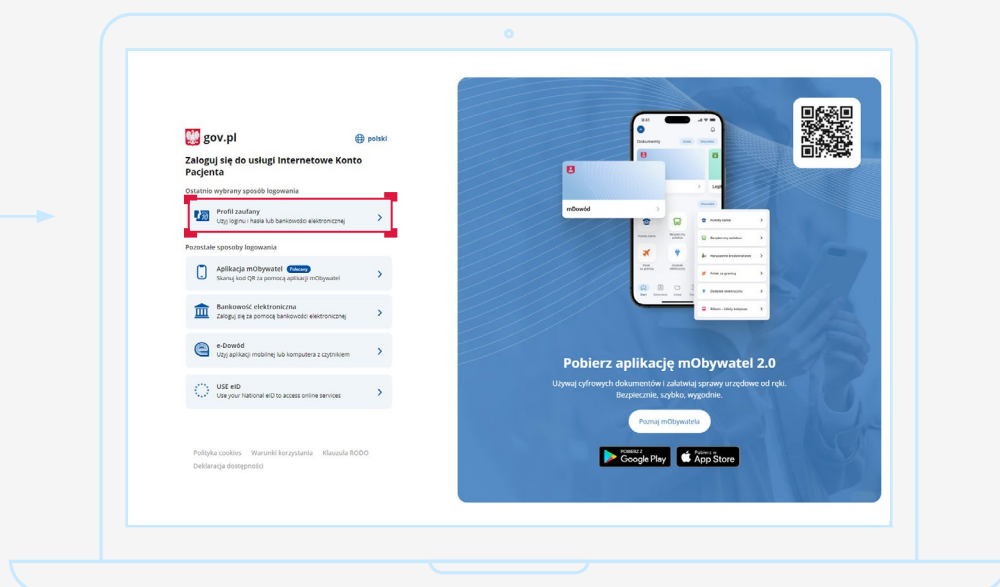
gov.pl

polski

Zaloguj się do usługi Internetowe Konto Pacjenta

Ostatnio wybrany sposób logowania

Profil zaufany
Użyj loginu i hasła lub bankowości elektronicznej

Pozostałe sposoby logowania

Aplikacja mObywatel Polecany
Skanuj kod QR za pomocą aplikacji mObywatel

Bankowość elektroniczna
Zaloguj się za pomocą bankowości elektronicznej

e-Dowód
Użyj aplikacji mobilnej lub komputera z czytnikiem

USE eID
Use your National eID to access online services

Polityka cookies Warunki korzystania Klauzula RODO
Deklaracja dostępności

Dokumenty
mDowód
Legi

Pobierz aplikację mObywatel 2.0

Używaj cyfrowych dokumentów i załatwiaj sprawy urzędowe od ręki. Bezpiecznie, szybko, wygodnie.

Poznaj mObywatela

POBIERZ Z Google Play

Pobierz w App Store